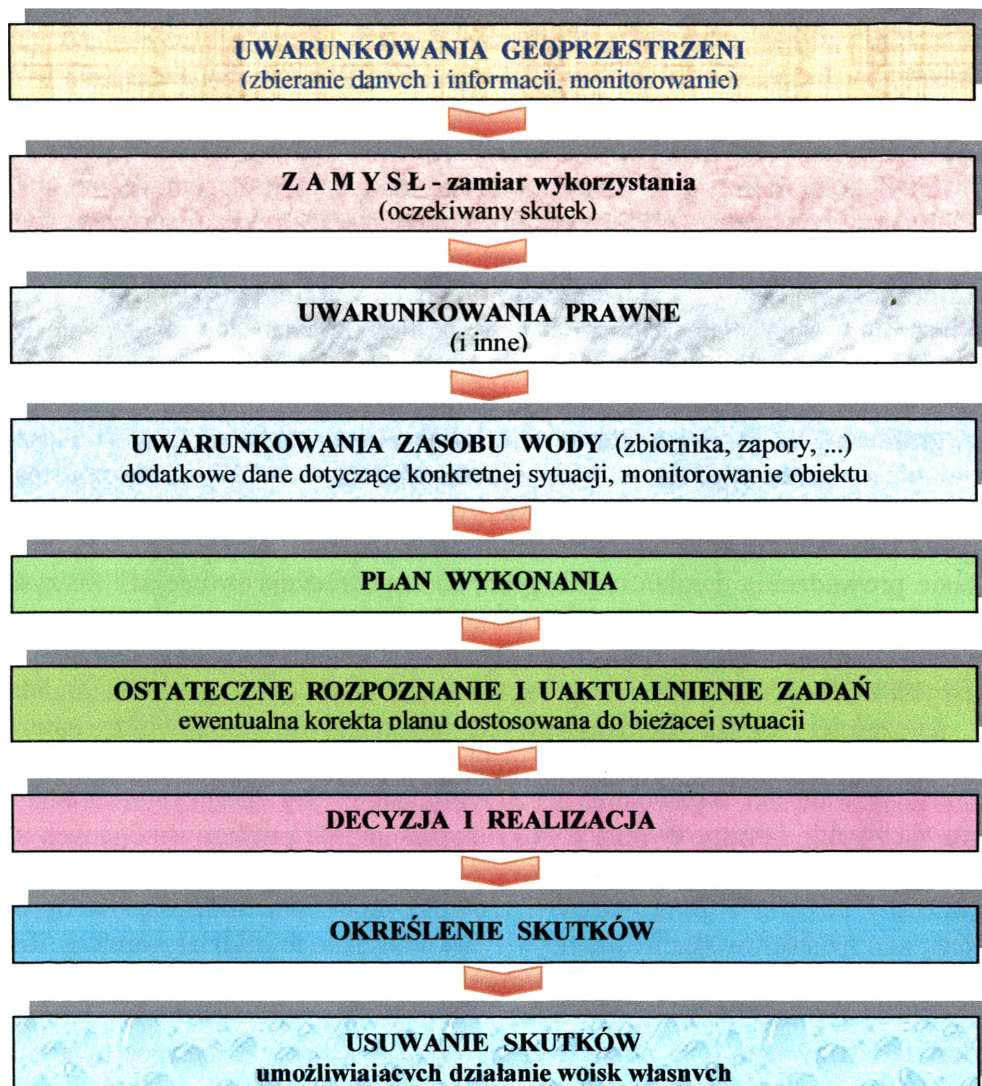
UWARUNKOWANIA GEOPRZESTRZENI
(zbieranie danych i informacji, monitorowanie)

Z A M Y S Ł - zamiar wykorzystania
(oczekiwany skutek)

UWARUNKOWANIA PRAWNE
(i inne)

UWARUNKOWANIA ZASOBU WODY (zbiornika, zapory, ...)
dodatkowe dane dotyczące konkretnej sytuacji, monitorowanie obiektu

PLAN WYKONANIA

OSTATECZNE ROZPOZNANIE I UAKTUALNIENIE ZADAŃ
ewentualna korekta planu dostosowana do bieżącej sytuacji

DECYZJA I REALIZACJA

OKREŚLENIE SKUTKÓW

USUWANIE SKUTKÓW
umożliwiających działanie wojsk własnych